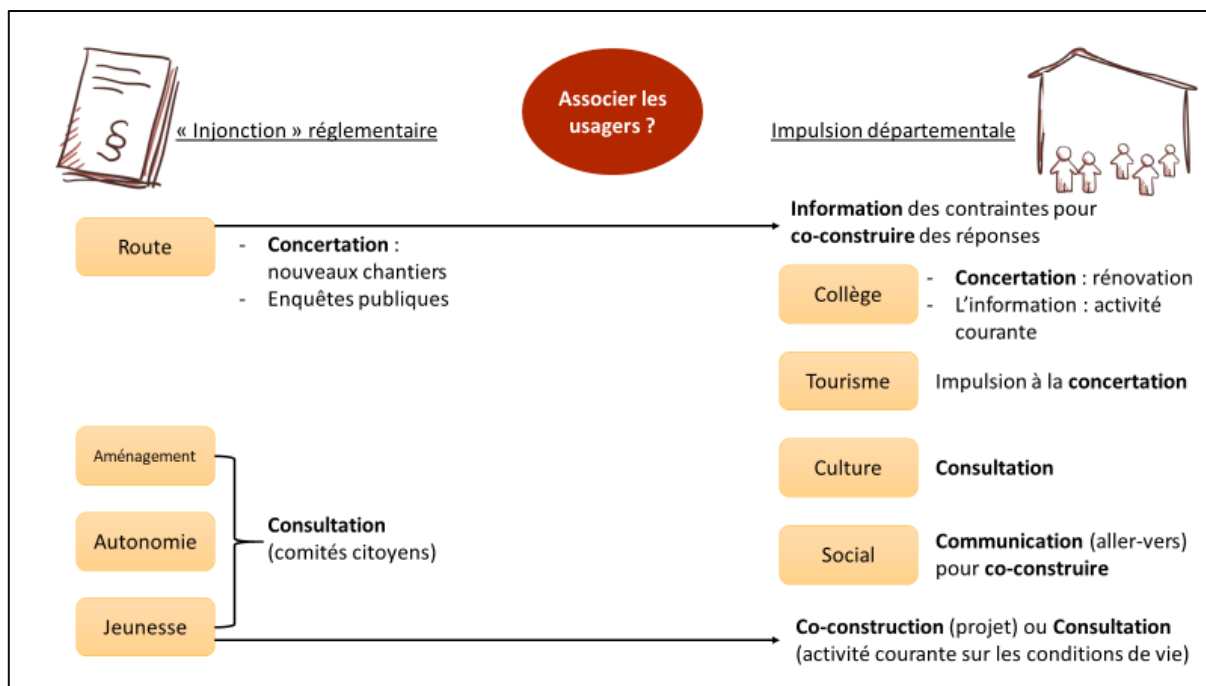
§

« Injonction » réglementaire

Associer les usagers ?

Impulsion départementale

Route

- Concertation : nouveaux chantiers
- Enquêtes publiques

Information des contraintes pour co-construire des réponses

Collège

- Concertation : rénovation
- L'information : activité courante

Tourisme

Impulsion à la concertation

Culture

Consultation

Social

Communication (aller-vers) pour co-construire

Aménagement

Autonomie

Jeunesse

Consultation (comités citoyens)

Co-construction (projet) ou Consultation (activité courante sur les conditions de vie)